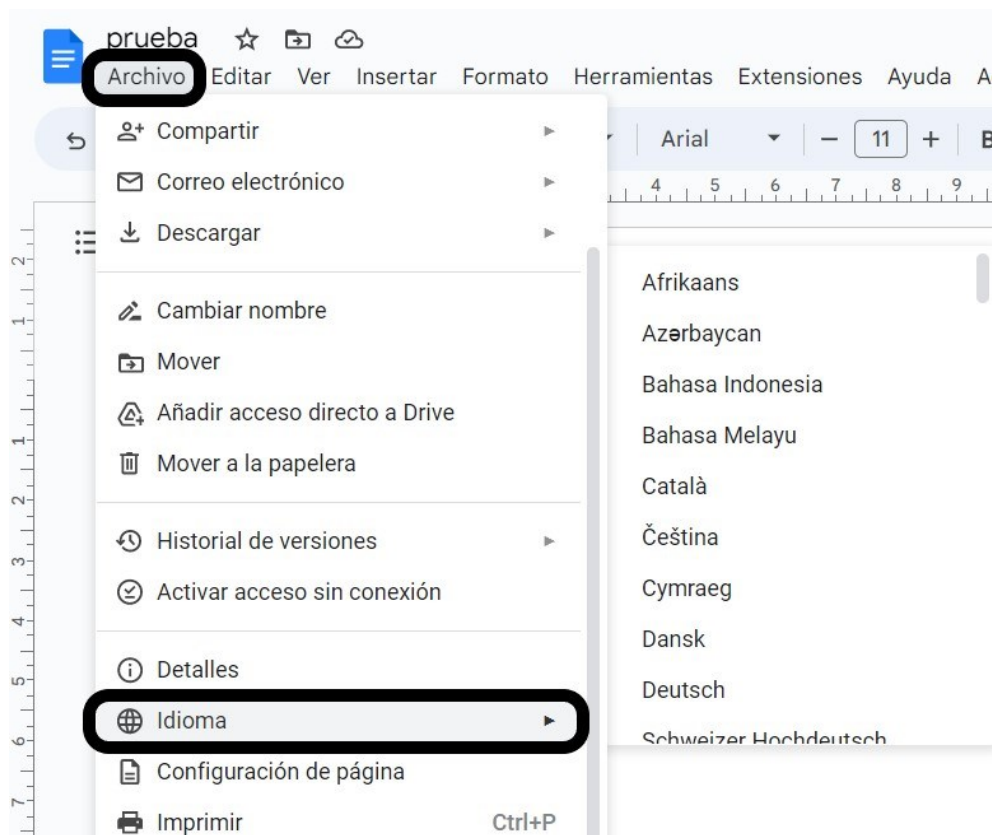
prueba

Archivo Editar Ver Insertar Formato Herramientas Extensiones Ayuda A

Arial 11 + B

4 5 6 7 8 9

Compartir
Correo electrónico
Descargar

Cambiar nombre
Mover
Añadir acceso directo a Drive
Mover a la papelera

Historial de versiones
Activar acceso sin conexión

Detalles
Idioma
Configuración de página
Imprimir Ctrl+P

Afrikaans
Azərbaycan
Bahasa Indonesia
Bahasa Melayu
Català
Čeština
Cymraeg
Dansk
Deutsch
Schweizer Hochdeutsch

2 1 1 2 3 4 5 6 7